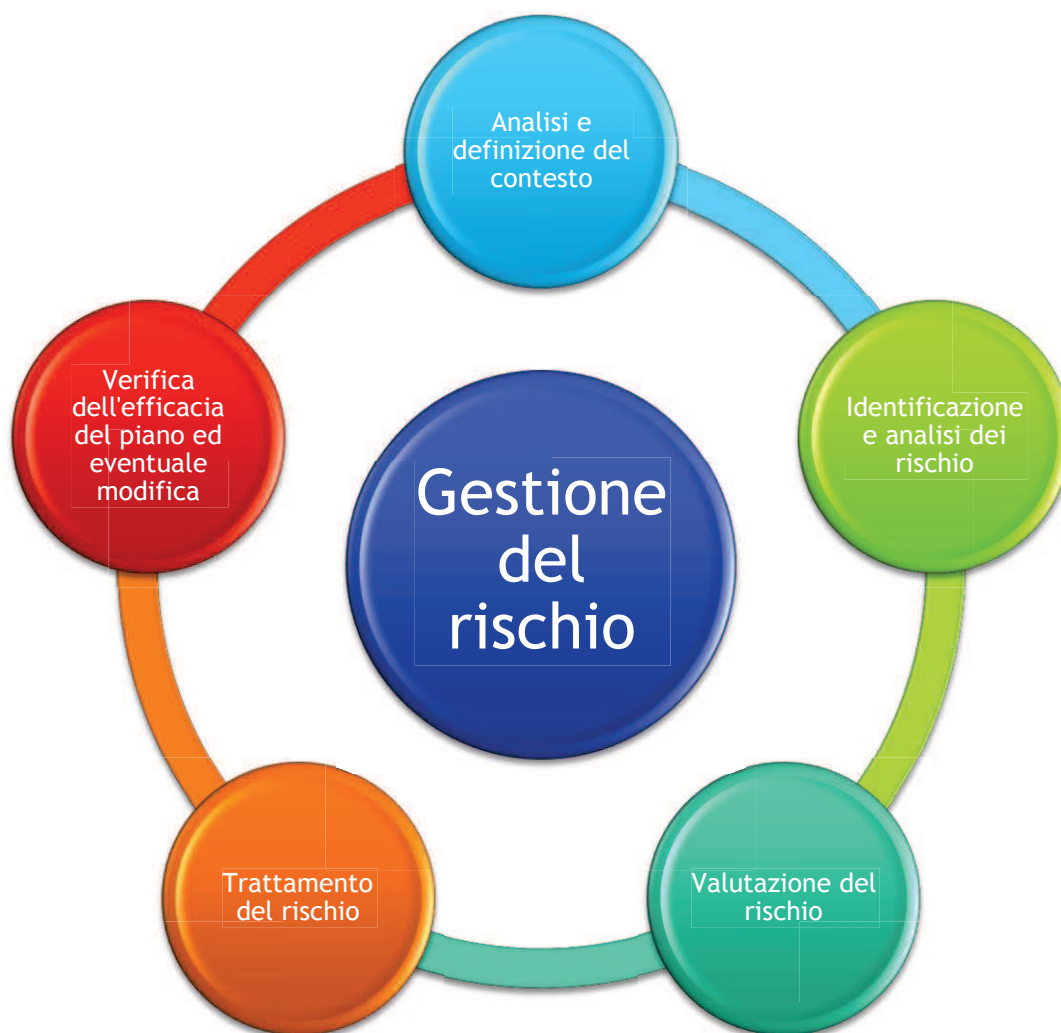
Gestione del rischio

Analisi e definizione del contesto

Identificazione e analisi dei rischio

Valutazione del rischio

Trattamento del rischio

Verifica dell'efficacia del piano ed eventuale modifica